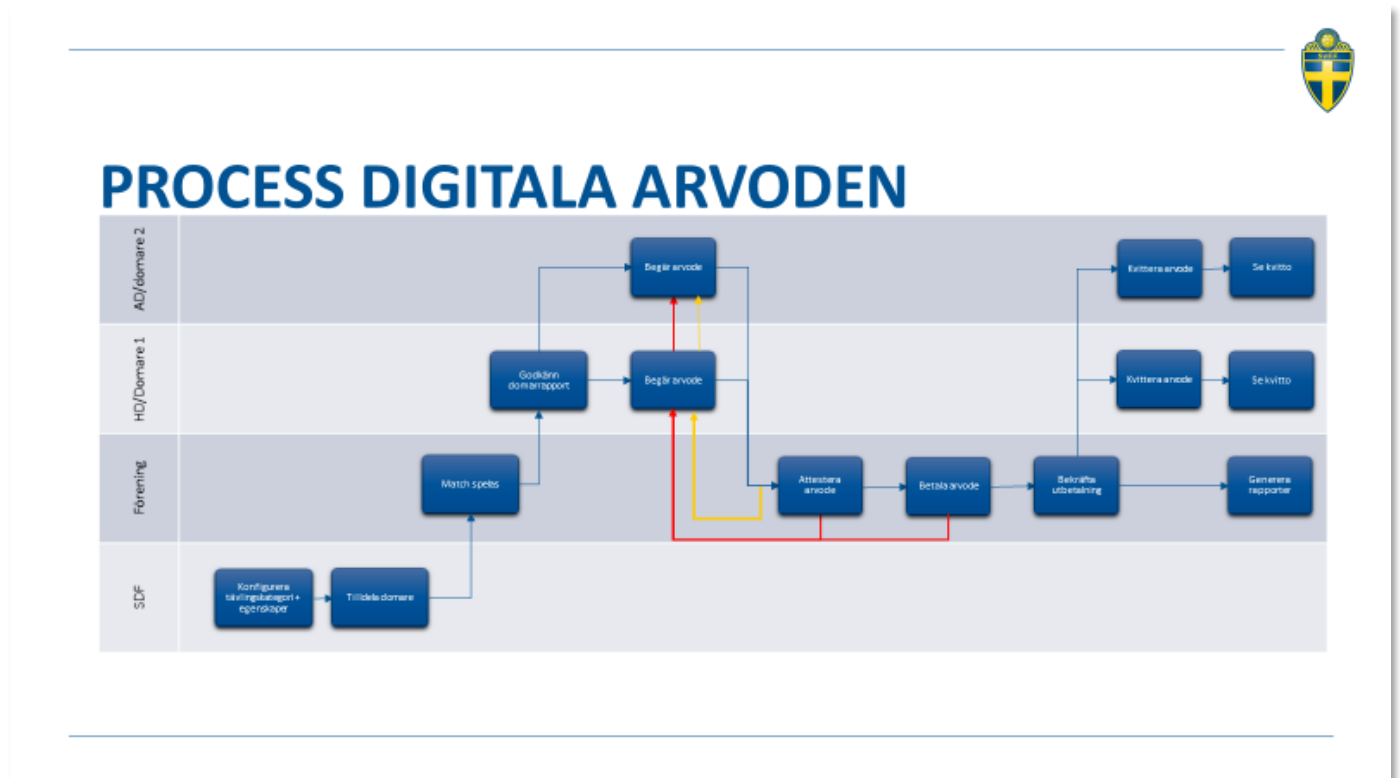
SvFF

PROCESS DIGITALA ARVODEN

AD/domare 2

HD/Domare 1

Förening

SDF

Konfigurera tävlingskategori + egenskaper

Tilldela domare

Match spelas

Godkänn domarrapport

Begär arvode

Begär arvode

Attestera arvode

Betala arvode

Bekräfta utbetalning

Kvittera arvode

Se kvitto

Kvittera arvode

Se kvitto

Generera rapporter